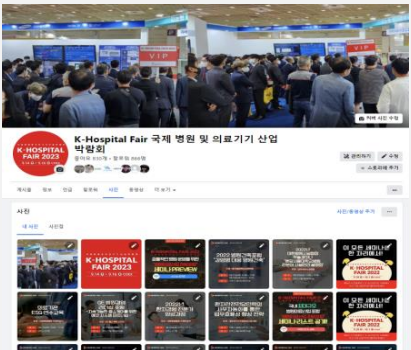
VIP

VIP

커버 사진 수정

K-HOSPITAL FAIR 2023

K-Hospital Fair 국제 병원 및 의료기기 산업 박람회

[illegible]

관리하기

수정

스토리에 추가

게시물

정보

언급

팔로워

사진

동영상

더 보기

사진

사진/동영상 추가

내 사진

사진첩

K-HOSPITAL FAIR 2023

PREVIEW

K-HOSPITAL FAIR 2022

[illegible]